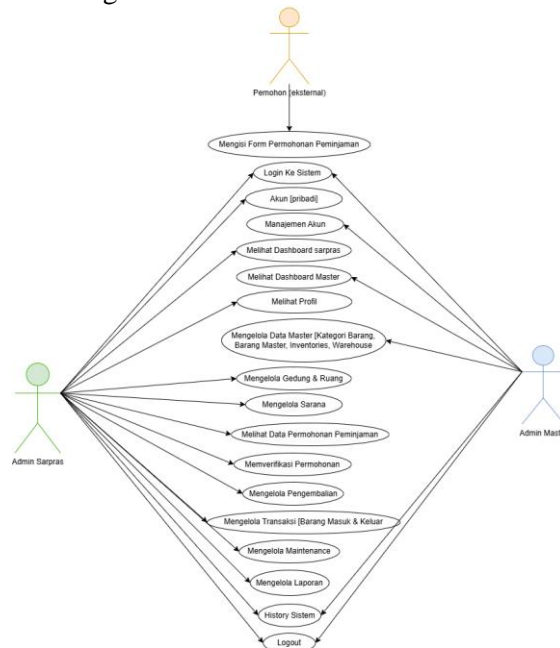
Pemohon (eksternal)

Mengisi Form Permohonan Peminjaman

Login Ke Sistem

Akun (pribadi)

Manajemen Akun

Melihat Dashboard sarpras

Melihat Dashboard Master

Melihat Profil

Mengelola Data Master (Kategori Barang, Barang Master, Inventories, Warehouse

Mengelola Gedung & Ruang

Mengelola Sarana

Melihat Data Permohonan Peminjaman

Memverifikasi Permohonan

Mengelola Pengembalian

Mengelola Transaksi (Barang Masuk & Keluar

Mengelola Maintenance

Mengelola Laporan

History Sistem

Logout

Admin Sarpras

Admin Mast